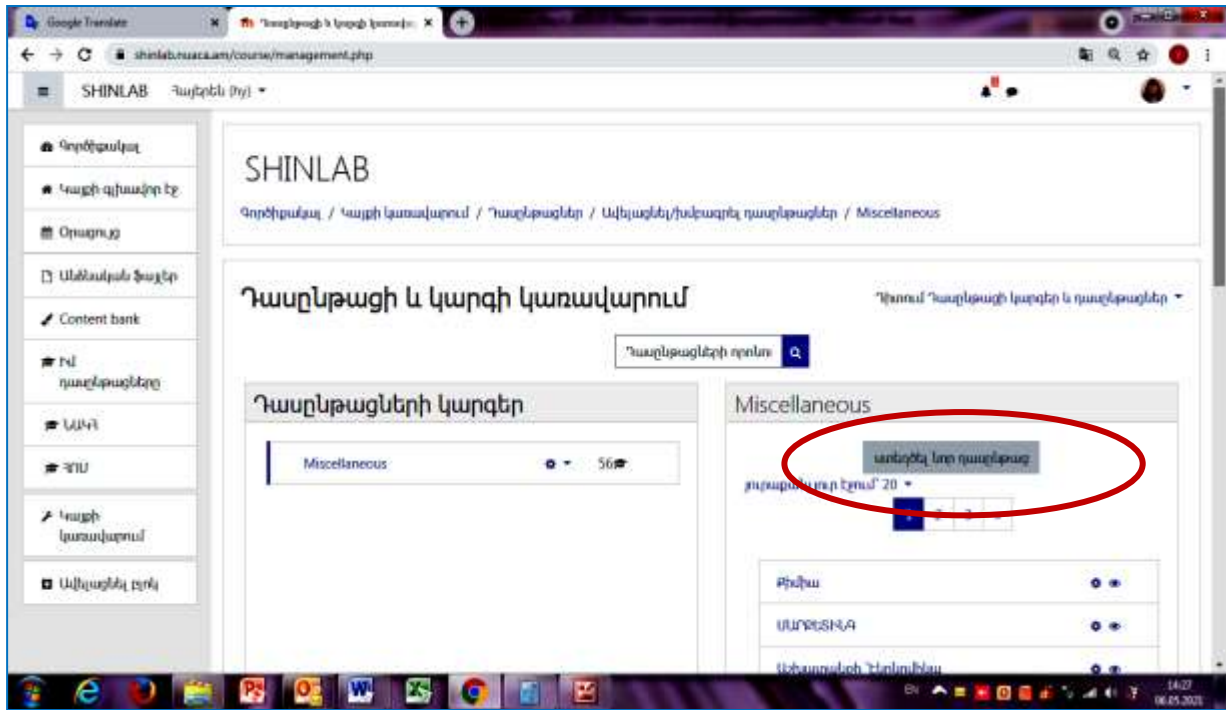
Google Translate
Դասընթացի և կարգի կառավ...

shinlab.nuaca.am/course/management.php

SHINLAB Հայերեն (hy)

Գործիքակալ
Կայքի գլխավոր էջ
Օրացույց
Անձնական ֆայլեր
Content bank
Իմ դասընթացները
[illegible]
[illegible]
Կայքի կառավարում
Ավելացնել բլոկ

SHINLAB

Գործիքակալ / Կայքի կառավարում / Դասընթացներ / Ավելացնել/խմբագրել դասընթացներ / Miscellaneous

Դասընթացի և կարգի կառավարում

Դիտում Դասընթացի կարգեր և դասընթացներ

Դասընթացների որոնում

Դասընթացների կարգեր

Miscellaneous 56

Miscellaneous

Ստեղծել նոր դասընթաց

յուրաքանչյուր էջում 20

1 2 3 »

Քիմիա
ՄԱԹԵՄԱՏԻԿԱ
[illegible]

EN 14:27 06.05.2021